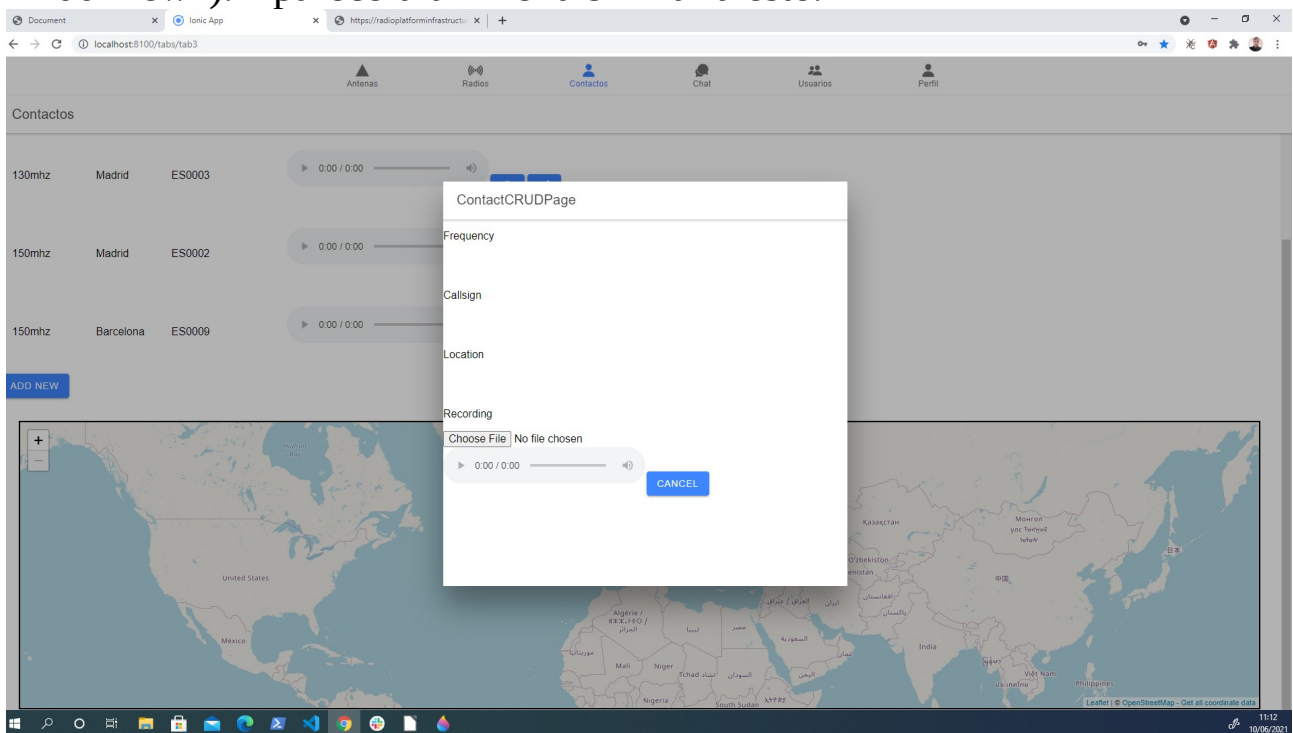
Document | Ionic App | https://radioplatforminfrastructu

localhost:8100/tabs/tab3

Antenas | Radios | Contactos | Chat | Usuarios | Perfil

Contactos

130mhz Madrid ES0003 0:00 / 0:00

150mhz Madrid ES0002 0:00 / 0:00

150mhz Barcelona ES0009 0:00 / 0:00

ADD NEW

ContactCRUDPage

Frequency

Callsign

Location

Recording

Choose File No file chosen

0:00 / 0:00

CANCEL

+
−

Hudson Bay

United States

México

Algérie / ⵍⵣⵣⴰⵢⴻⵔ / الجزائر

ليبيا

مصر

موريتانيا

Mali

Niger

Tchad تشاد

السودان

Nigeria

South Sudan

ኢትዮጵያ

السعودية

العراق / عيراق

ایران

Қазақстан

O'zbekiston

افغانستان

پاکستان

India

Монгол улс

中国

日本

Việt Nam

Philippines

Leaflet | © OpenStreetMap - Get all coordinate data

11:12
10/06/2021